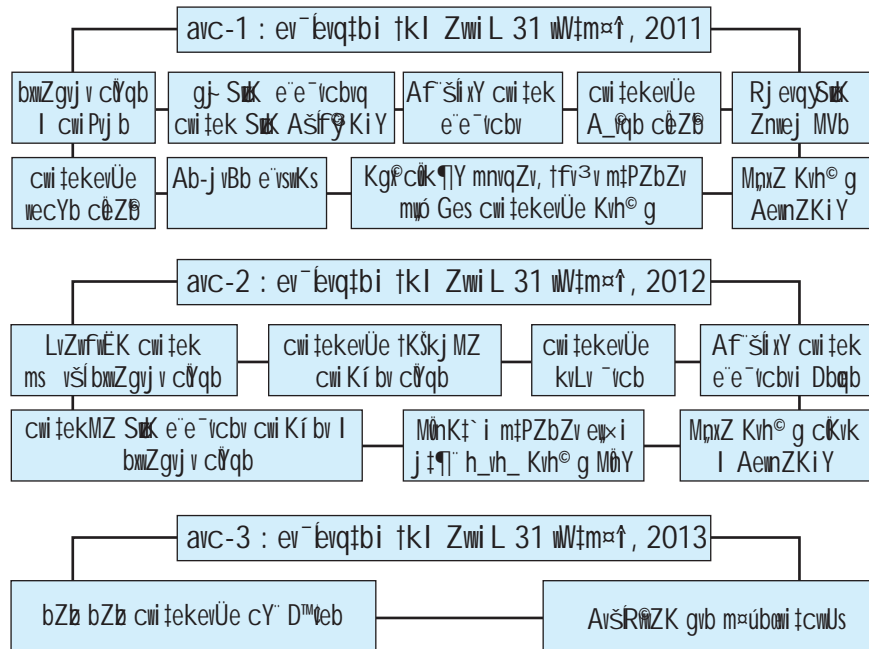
avc-1 : ev¯Íevq‡bi †kl ZwiL 31 wW‡m¤^i, 2011

bxwZgvjv cÖYqb I cwiPvjb

gj- SuwK e¨e¯'vcbvq cwi‡ek SuwK AšÍfz©KiY

Af¨šÍixY cwi‡ek e¨e¯'vcbv

cwi‡ekevÜe A_©vqb cÖeZ©b

Rjevqy SuwK Znwej MVb

cwi‡ekevÜe wecYb cÖeZ©b

Ab-jvBb e¨vswKs

Kg©cwi‡ek¶Y mnvqZv, †fv³v m‡PZbZv m„wó Ges cwi‡ekevÜe Kvh©µg

MYgyLx Kvh©µg AewnZKiY

avc-2 : ev¯Íevq‡bi †kl ZwiL 31 wW‡m¤^i, 2012

LvZwfwËK cwi‡ek ms‡ePbkxj bxwZgvjv cÖYqb

cwi‡ekevÜe †KŠkjMZ cwiKíbv cÖYqb

cwi‡ekevÜe kvLv ¯'vcb

Af¨šÍixY cwi‡ek e¨e¯'vcbvi Dbœqb

cwi‡ekMZ SuwK e¨e¯'vcbv cwiKíbv I bxwZgvjv cÖYqb

MÖvnK‡`i m‡PZbZv e„w×i j‡¶¨ h_vh_ Kvh©µg MÖnY

MYgyLx Kvh©µg cÖKvk I AewnZKiY

avc-3 : ev¯Íevq‡bi †kl ZwiL 31 wW‡m¤^i, 2013

bZzb bZzb cwi‡ekevÜe cY¨ D™¢veb

AvšÍR©vwZK gvb m¤úbœ cwi‡ekMZ